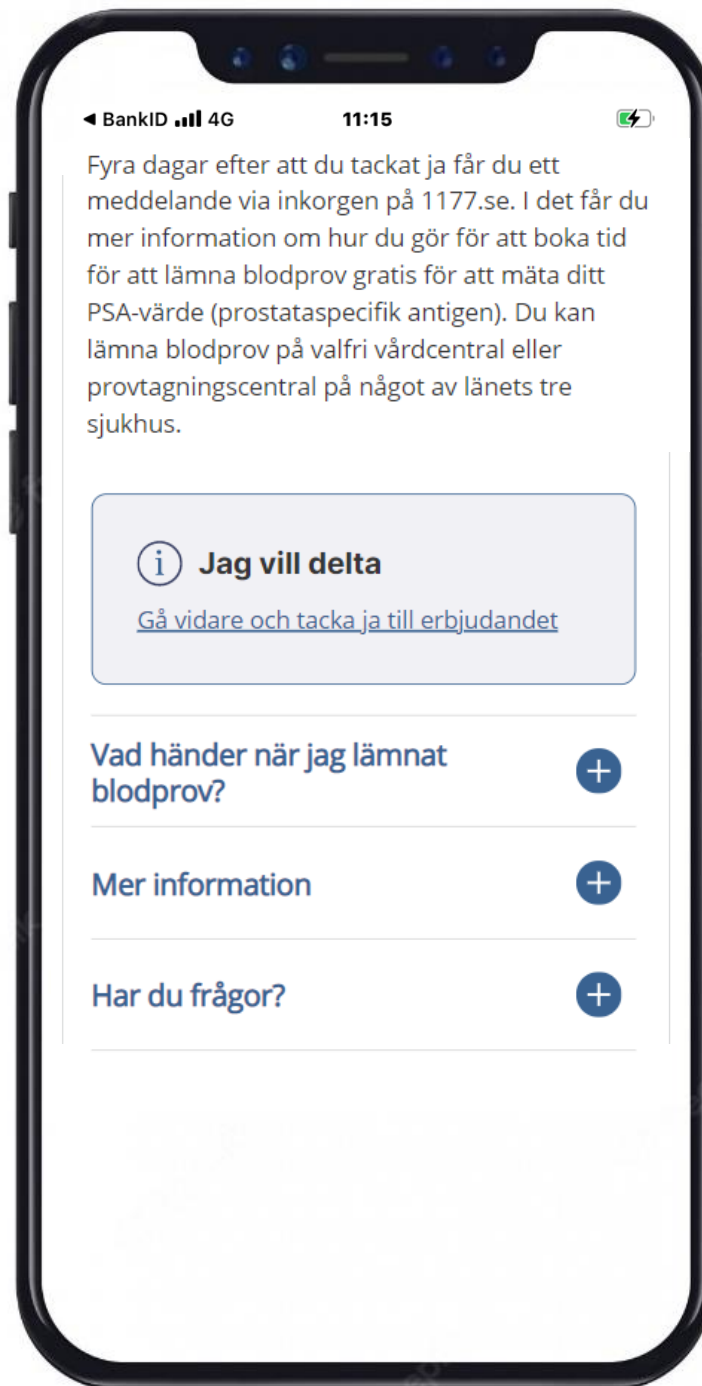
◂ BankID 4G 11:15

Fyra dagar efter att du tackat ja får du ett meddelande via inkorgen på 1177.se. I det får du mer information om hur du gör för att boka tid för att lämna blodprov gratis för att mäta ditt PSA-värde (prostataspecifik antigen). Du kan lämna blodprov på valfri vårdcentral eller provtagningscentral på något av länets tre sjukhus.

Jag vill delta

Gå vidare och tacka ja till erbjudandet

Vad händer när jag lämnat blodprov?

Mer information

Har du frågor?